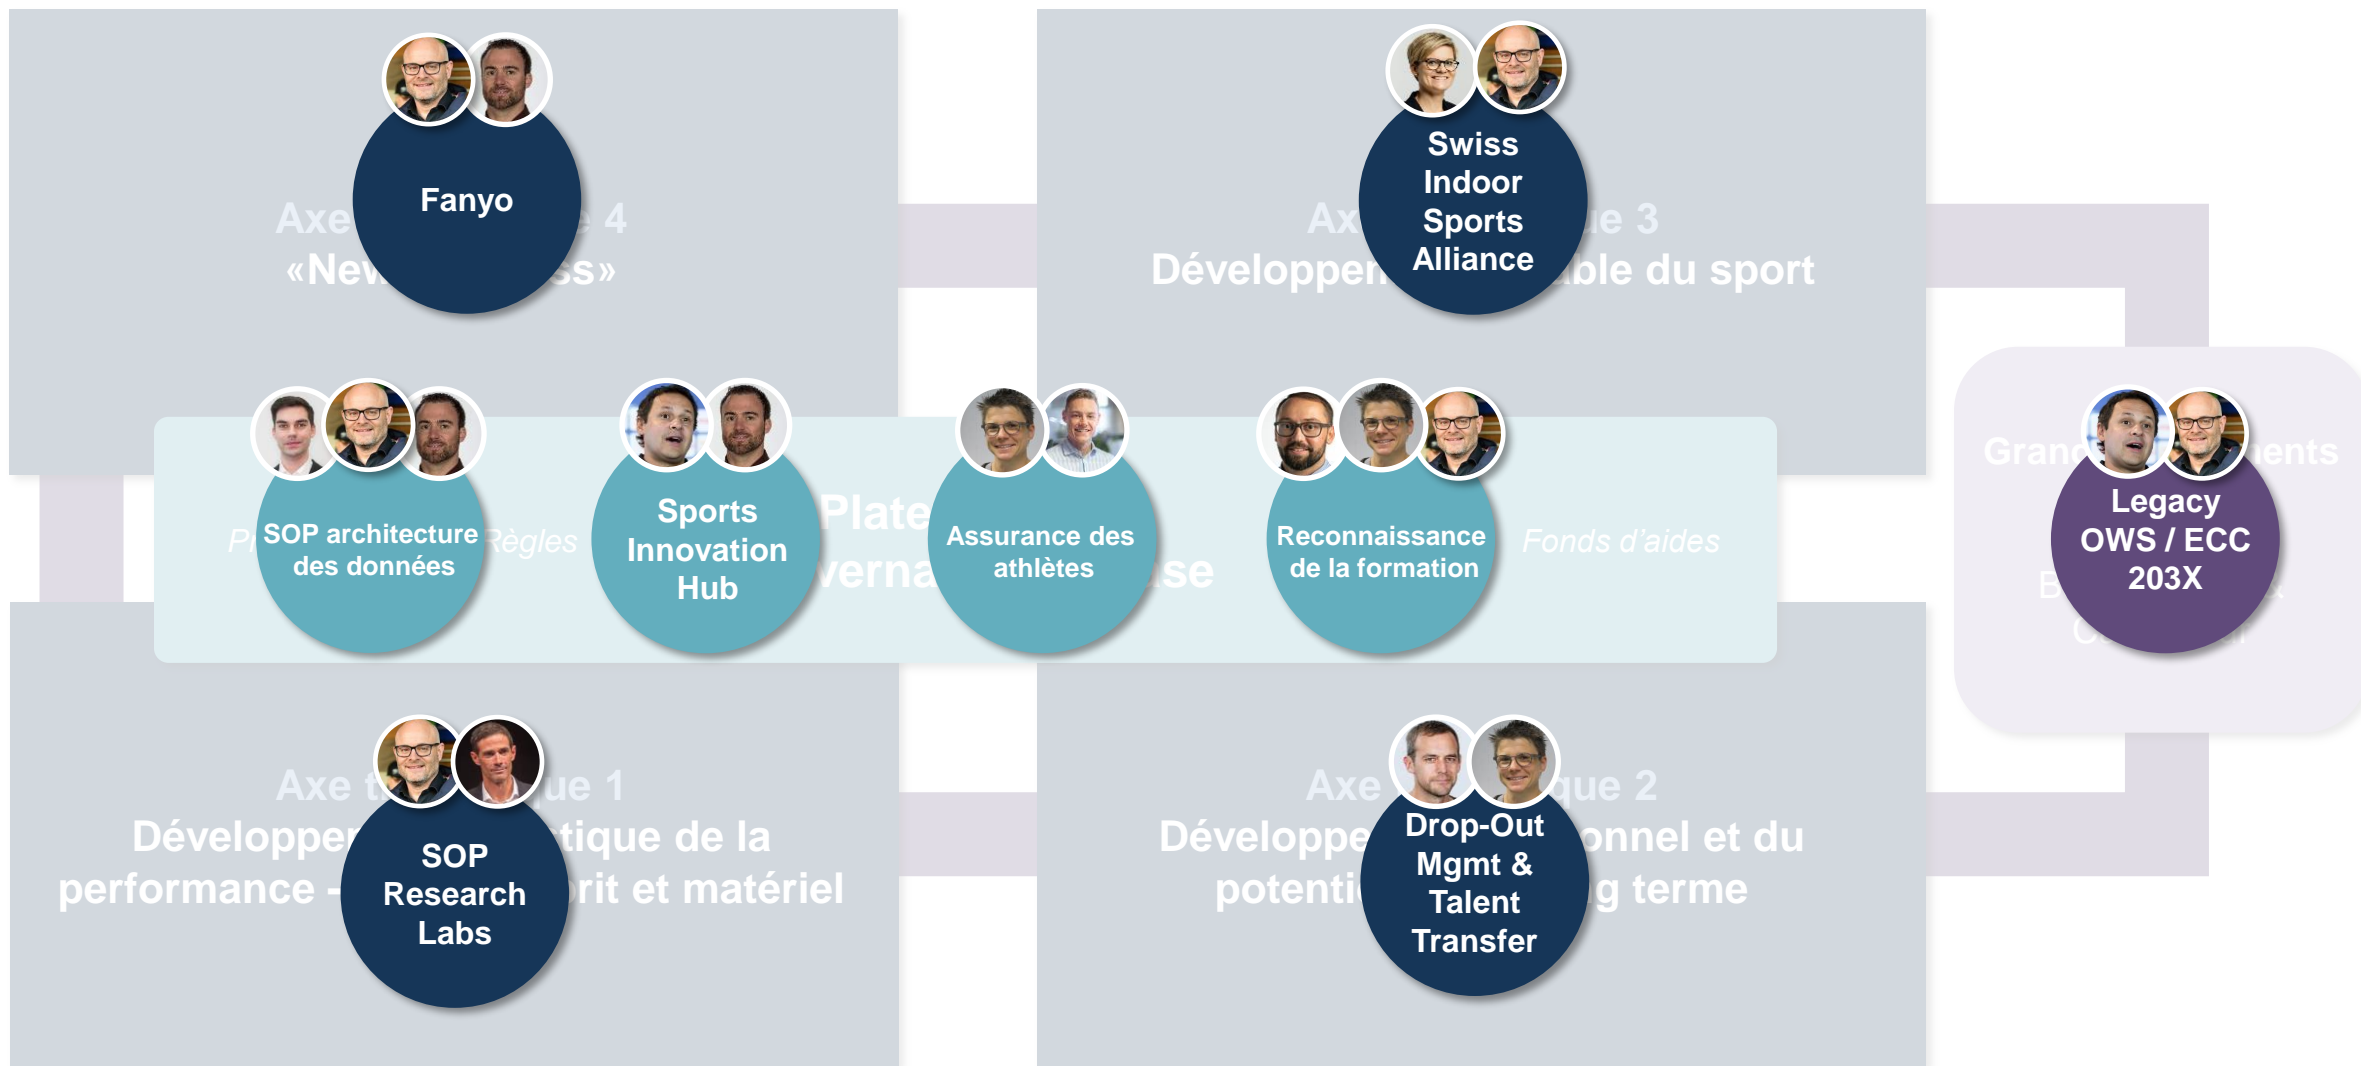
Axe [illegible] 4
«New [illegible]ss»

Fanyo

Ax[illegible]e 3
Développe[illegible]ble du sport

Swiss Indoor Sports Alliance

Gran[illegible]ents
B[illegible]
C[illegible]

Legacy OWS / ECC 203X

Pl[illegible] Règles

SOP architecture des données

Sports Innovation Hub

Plate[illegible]
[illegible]verna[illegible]se

Assurance des athlètes

Reconnaissance de la formation

Fonds d'aides

Axe t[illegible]ue 1
Développe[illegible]tique de la performance - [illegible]rit et matériel

SOP Research Labs

Axe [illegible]que 2
Développe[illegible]onnel et du potenti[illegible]g terme

Drop-Out Mgmt & Talent Transfer